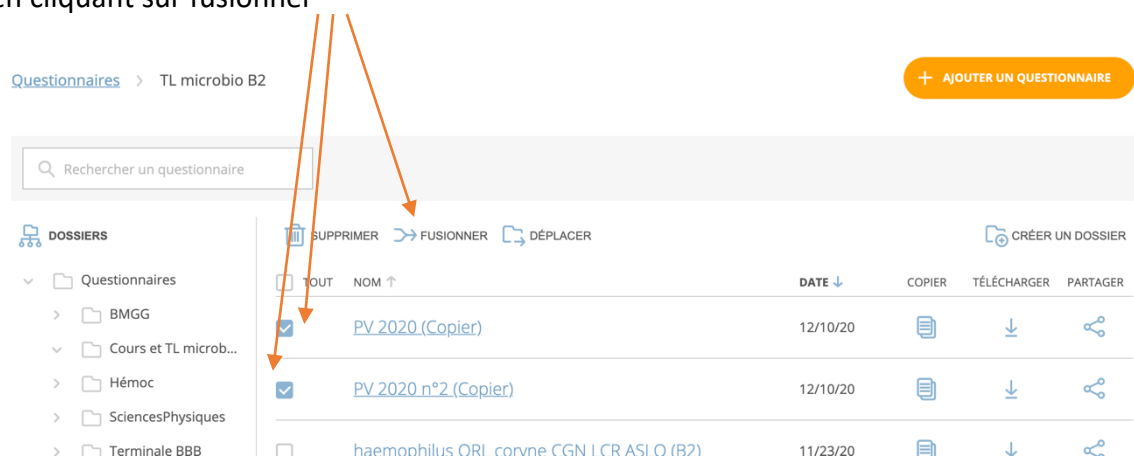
en cliquant sur fusionner

Questionnaires > TL microbio B2

+ AJOUTER UN QUESTIONNAIRE

Rechercher un questionnaire

DOSSIERS

Questionnaires
BMGG
Cours et TL microb...
Hémoc
SciencesPhysiques
Terminale BBB

SUPPRIMER FUSIONNER DÉPLACER CRÉER UN DOSSIER

| TOUT | NOM ↑ | DATE ↓ | COPIER | TÉLÉCHARGER | PARTAGER |
|---|---|---|---|---|---|
| | PV 2020 (Copier) | 12/10/20 | | | |
| | PV 2020 n°2 (Copier) | 12/10/20 | | | |
| | haemophilus ORL corvne CGN LCR ASLO (B2) | 11/23/20 | | | |